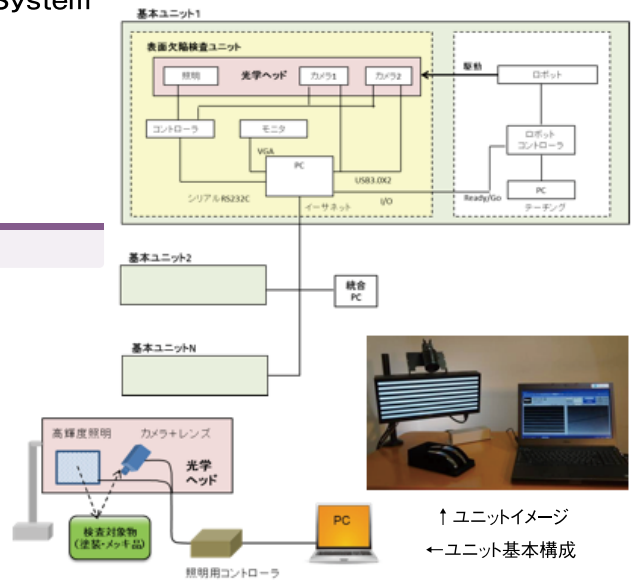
System

基本ユニット1

表面欠陥検査ユニット

照明

光学ヘッド

カメラ1

カメラ2

駆動

ロボット

コントローラ

モニタ

ロボットコントローラ

VGA

PC

USB3.0X2

PC

シリアルRS232C

イーサネット

I/O

Ready/Go

ティーチング

基本ユニット2

統合PC

基本ユニットN

高輝度照明

カメラ+レンズ

光学ヘッド

検査対象物(塗装・メッキ品)

PC

照明用コントローラ

↑ユニットイメージ

←ユニット基本構成